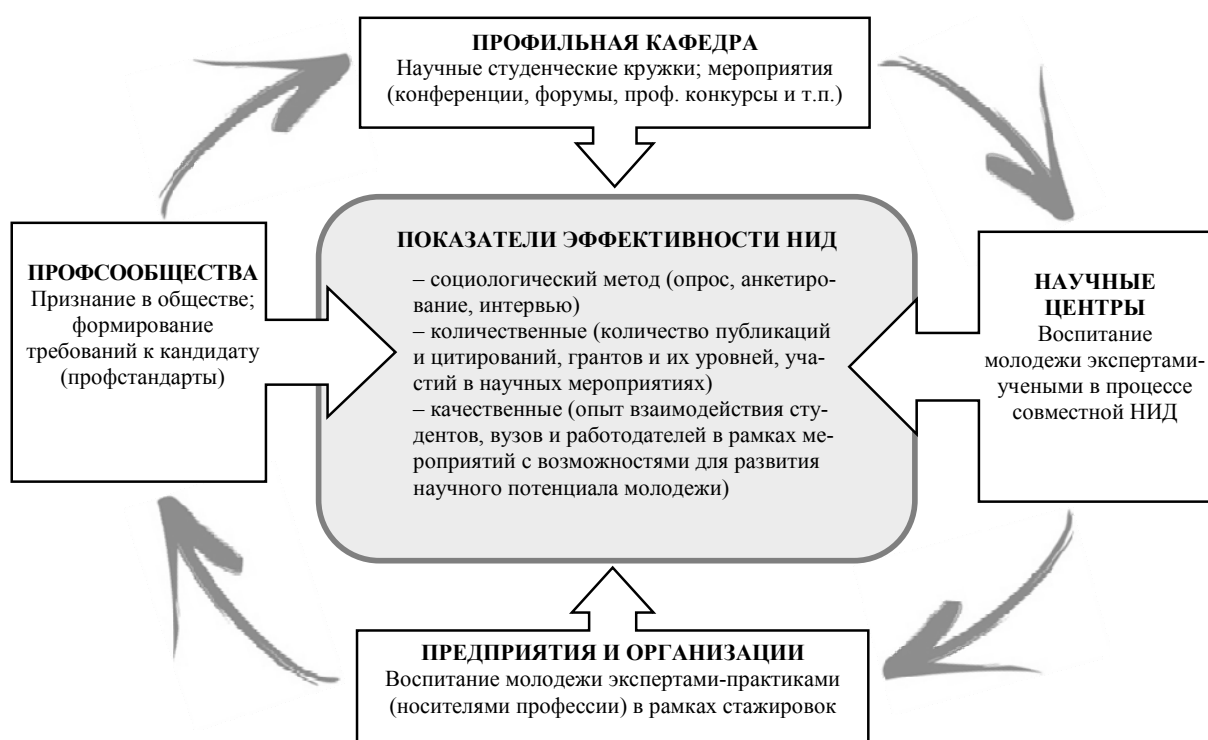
ПРОФИЛЬНАЯ КАФЕДРА
Научные студенческие кружки; мероприятия (конференции, форумы, проф. конкурсы и т.п.)

ПРОФСООБЩЕСТВА
Признание в обществе; формирование требований к кандидату (профстандарты)

ПОКАЗАТЕЛИ ЭФФЕКТИВНОСТИ НИД
– социологический метод (опрос, анкетирование, интервью)
– количественные (количество публикаций и цитирований, грантов и их уровней, участий в научных мероприятиях)
– качественные (опыт взаимодействия студентов, вузов и работодателей в рамках мероприятий с возможностями для развития научного потенциала молодежи)

НАУЧНЫЕ ЦЕНТРЫ
Воспитание молодежи экспертами-учеными в процессе совместной НИД

ПРЕДПРИЯТИЯ И ОРГАНИЗАЦИИ
Воспитание молодежи экспертами-практиками (носителями профессии) в рамках стажировок